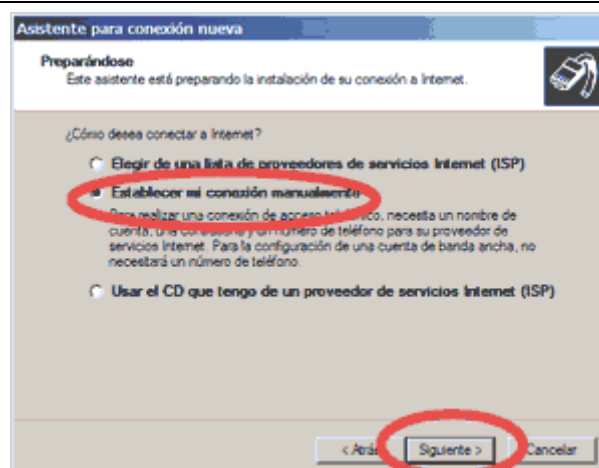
Asistente para conexión nueva

Preparándose
Este asistente está preparando la instalación de su conexión a Internet.

¿Cómo desea conectar a Internet?

Elegir de una lista de proveedores de servicios Internet (ISP)

Establecer mi conexión manualmente

Para realizar una conexión de acceso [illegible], necesita un nombre de cuenta, una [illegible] y un número de teléfono para su proveedor de servicios Internet. Para la configuración de una cuenta de banda ancha, no necesitará un número de teléfono.

Usar el CD que tengo de un proveedor de servicios Internet (ISP)

< Atrás Siguiente > Cancelar